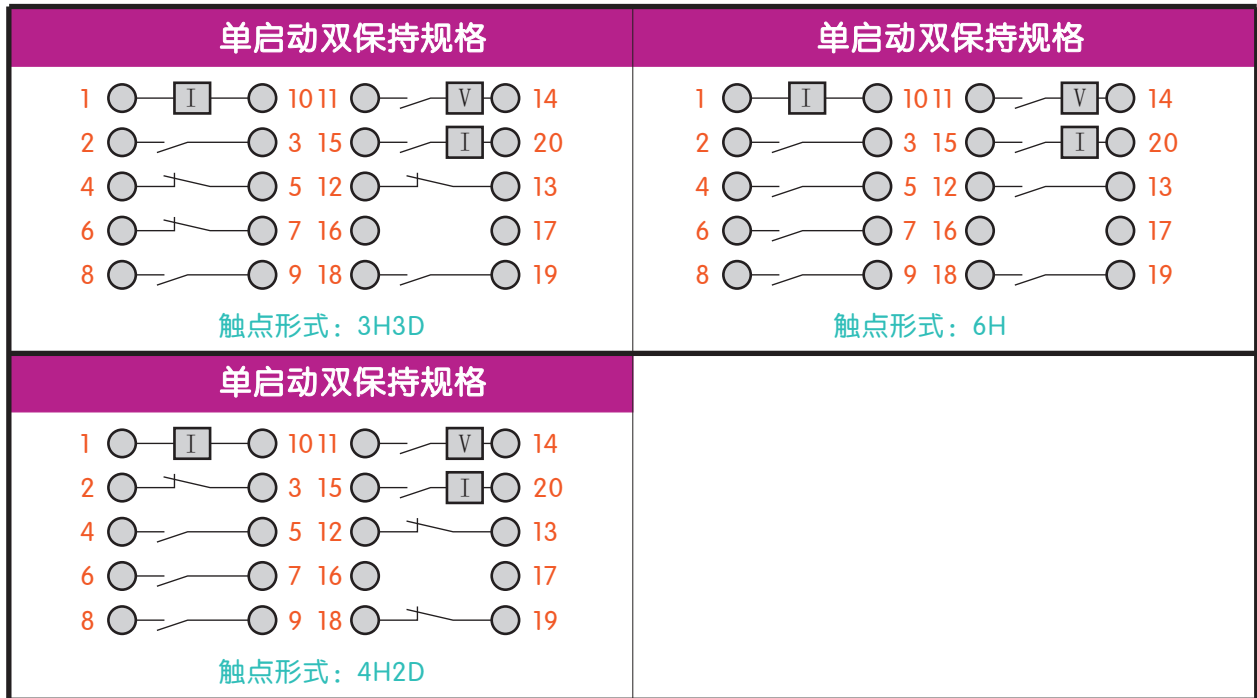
单启动双保持规格

1 I 10 11 V 14
2 3 15 I 20
4 5 12 13
6 7 16 17
8 9 18 19

触点形式：3H3D

单启动双保持规格

1 I 10 11 V 14
2 3 15 I 20
4 5 12 13
6 7 16 17
8 9 18 19

触点形式：6H

单启动双保持规格

1 I 10 11 V 14
2 3 15 I 20
4 5 12 13
6 7 16 17
8 9 18 19

触点形式：4H2D